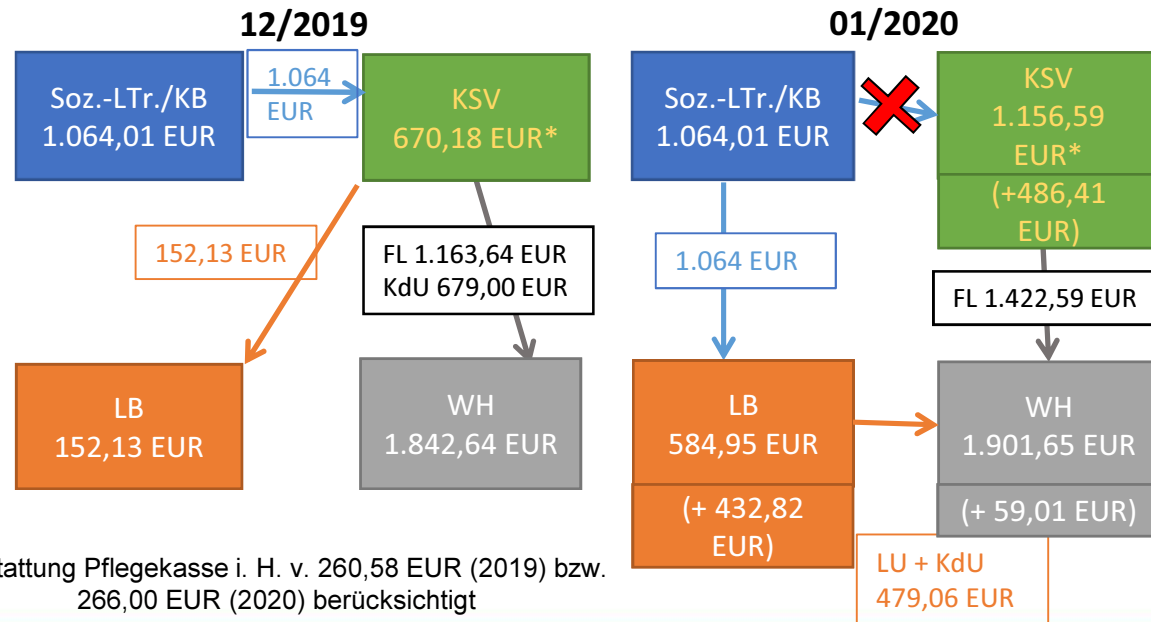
12/2019

01/2020

Soz.-LTr./KB
1.064,01 EUR

1.064
EUR

KSV
670,18 EUR*

152,13 EUR

FL 1.163,64 EUR
KdU 679,00 EUR

LB
152,13 EUR

WH
1.842,64 EUR

Soz.-LTr./KB
1.064,01 EUR

KSV
1.156,59
EUR*
(+486,41
EUR)

1.064 EUR

FL 1.422,59 EUR

LB
584,95 EUR
(+ 432,82
EUR)

WH
1.901,65 EUR
(+ 59,01 EUR)

LU + KdU
479,06 EUR

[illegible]stattung Pflegekasse i. H. v. 260,58 EUR (2019) bzw. 266,00 EUR (2020) berücksichtigt